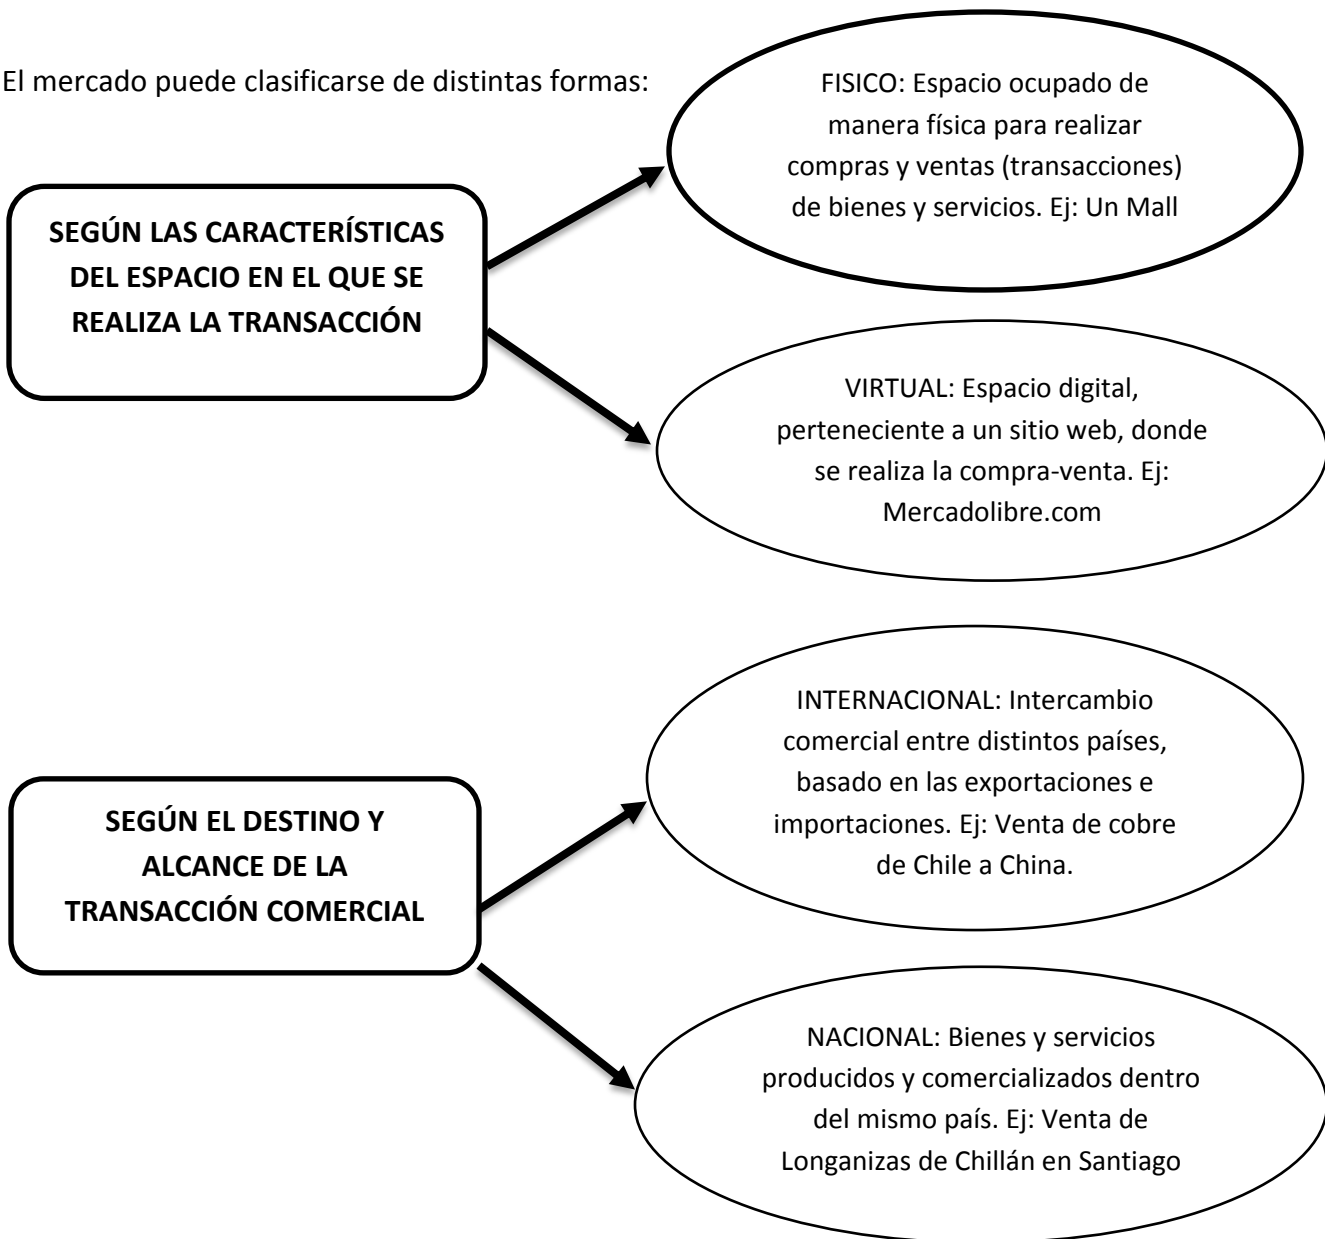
El mercado puede clasificarse de distintas formas:

SEGÚN LAS CARACTERÍSTICAS DEL ESPACIO EN EL QUE SE REALIZA LA TRANSACCIÓN

FISICO: Espacio ocupado de manera física para realizar compras y ventas (transacciones) de bienes y servicios. Ej: Un Mall

VIRTUAL: Espacio digital, perteneciente a un sitio web, donde se realiza la compra-venta. Ej: Mercadolibre.com

SEGÚN EL DESTINO Y ALCANCE DE LA TRANSACCIÓN COMERCIAL

INTERNACIONAL: Intercambio comercial entre distintos países, basado en las exportaciones e importaciones. Ej: Venta de cobre de Chile a China.

NACIONAL: Bienes y servicios producidos y comercializados dentro del mismo país. Ej: Venta de Longanizas de Chillán en Santiago